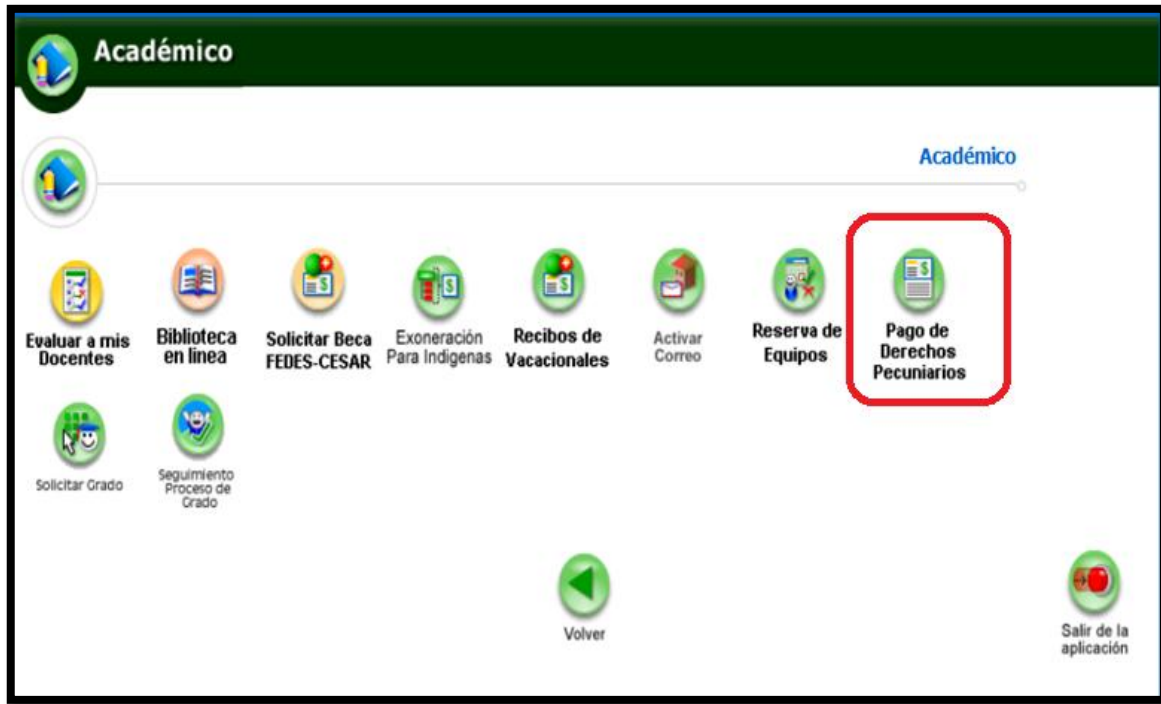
Académico

Académico

Evaluar a mis Docentes

Biblioteca en línea

Solicitar Beca FEDES-CESAR

Exoneración Para Indigenas

Recibos de Vacacionales

Activar Correo

Reserva de Equipos

Pago de Derechos Pecuniarios

Solicitar Grado

Seguimiento Proceso de Grado

Volver

Salir de la aplicación